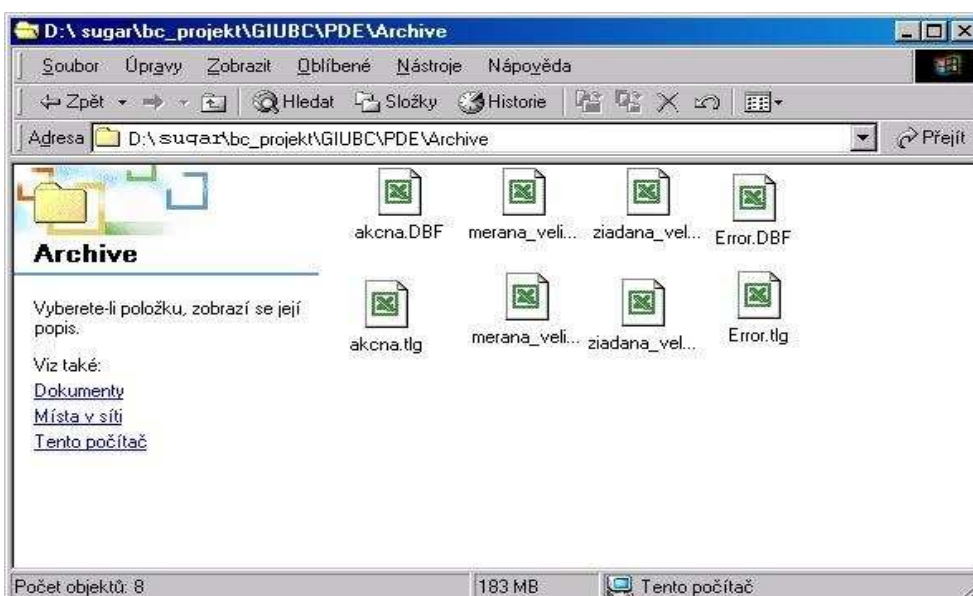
D:\ sugar\bc_projekt\GIUBC\PDE\Archive

Soubor Úpravy Zobrazit Oblíbené Nástroje Nápověda

Zpět Hledat Složky Historie

Adresa D:\ sugar\bc_projekt\GIUBC\PDE\Archive Přejít

Archive

Vyberete-li položku, zobrazí se její popis.

Viz také:
Dokumenty
Místa v síti
Tento počítač

akcna.DBF merana_veli... ziadana_vel... Error.DBF

akcna.tlg merana_veli... ziadana_vel... Error.tlg

Počet objektů: 8 183 MB Tento počítač